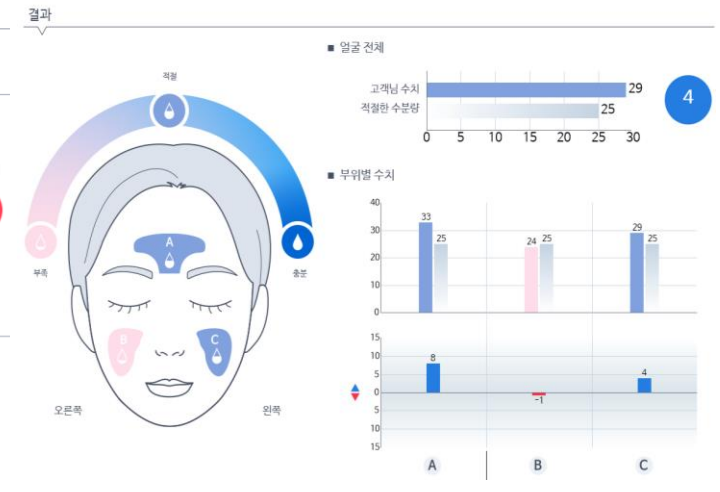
결과

적절

부족

충분

A

B

C

오른쪽

왼쪽

■ 얼굴 전체

고객님 수치 29

적절한 수분량 25

0 5 10 15 20 25 30

4

■ 부위별 수치

40
30
20
10
0

33 25

24 25

29 25

15
10
5
0
5
10
15

8

-1

4

A

B

C